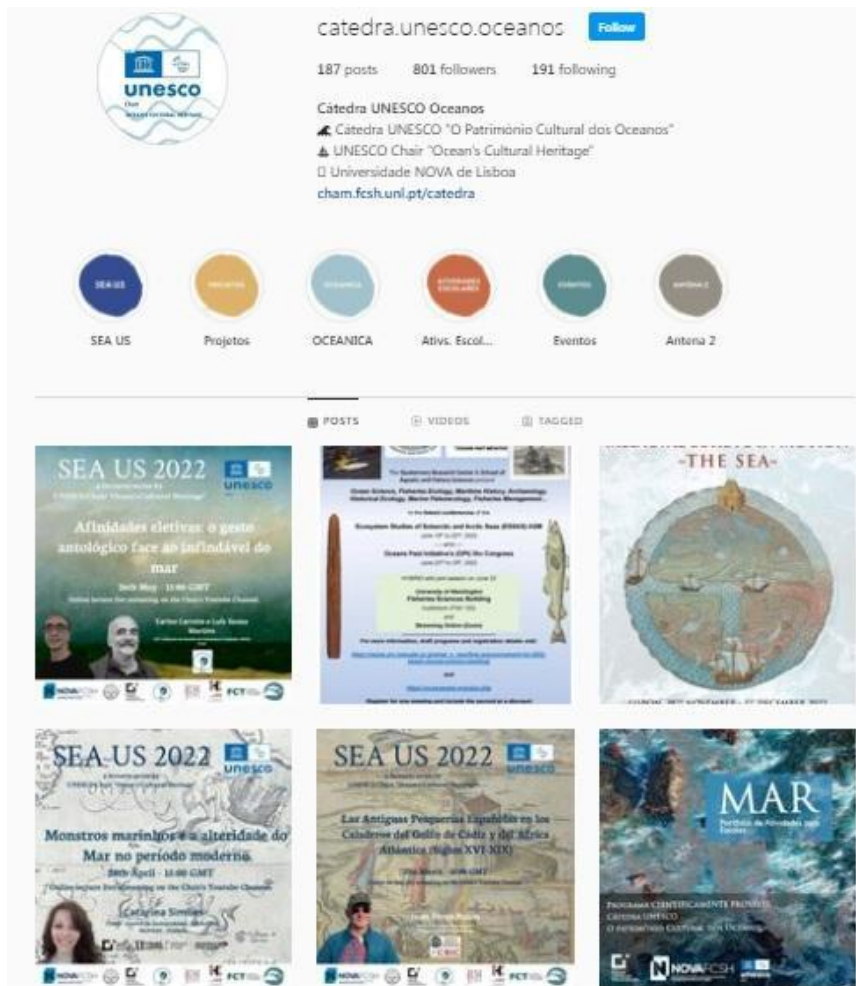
unesco
Chair
Ocean's Cultural Heritage

catedra.unesco.oceanos Follow

187 posts 801 followers 191 following

Cátedra UNESCO Oceanos
Cátedra UNESCO "O Património Cultural dos Oceanos"
UNESCO Chair "Ocean's Cultural Heritage"
Universidade NOVA de Lisboa
cham.fcsh.unl.pt/catedra

SEA US
Projetos
OCEANICA
Ativs. Escol...
Eventos
Antena 2

POSTS VIDEOS TAGGED

SEA US 2022
unesco
Afinidades eletivas: o gesto antológico face ao infindável do mar
26th May · 15:00 GMT
Carlos Carreto e Luís Sousa Martins

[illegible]
Ecosystem Studies of Subarctic and Arctic Seas (ESSAS) ASM
Oceans Past Initiative's (OPI) IXe Congress
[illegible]

THE SEA

SEA US 2022
unesco
Monstros marinhos e a alteridade do Mar no período moderno
28th April · 15:00 GMT
Online lecture livestreaming on the Chair's Youtube Channel
Catarina Simões

SEA US 2022
unesco
Las Antiguas Pesquerías Españolas en los Caladeros del Golfo de Cádiz y del África Atlántica (Siglos XVI-XIX)
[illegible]

MAR
Portfolio de Atividades para Escolas
Programa Cientificamente Provável
Cátedra UNESCO
O Património Cultural dos Oceanos
NOVA FCSH